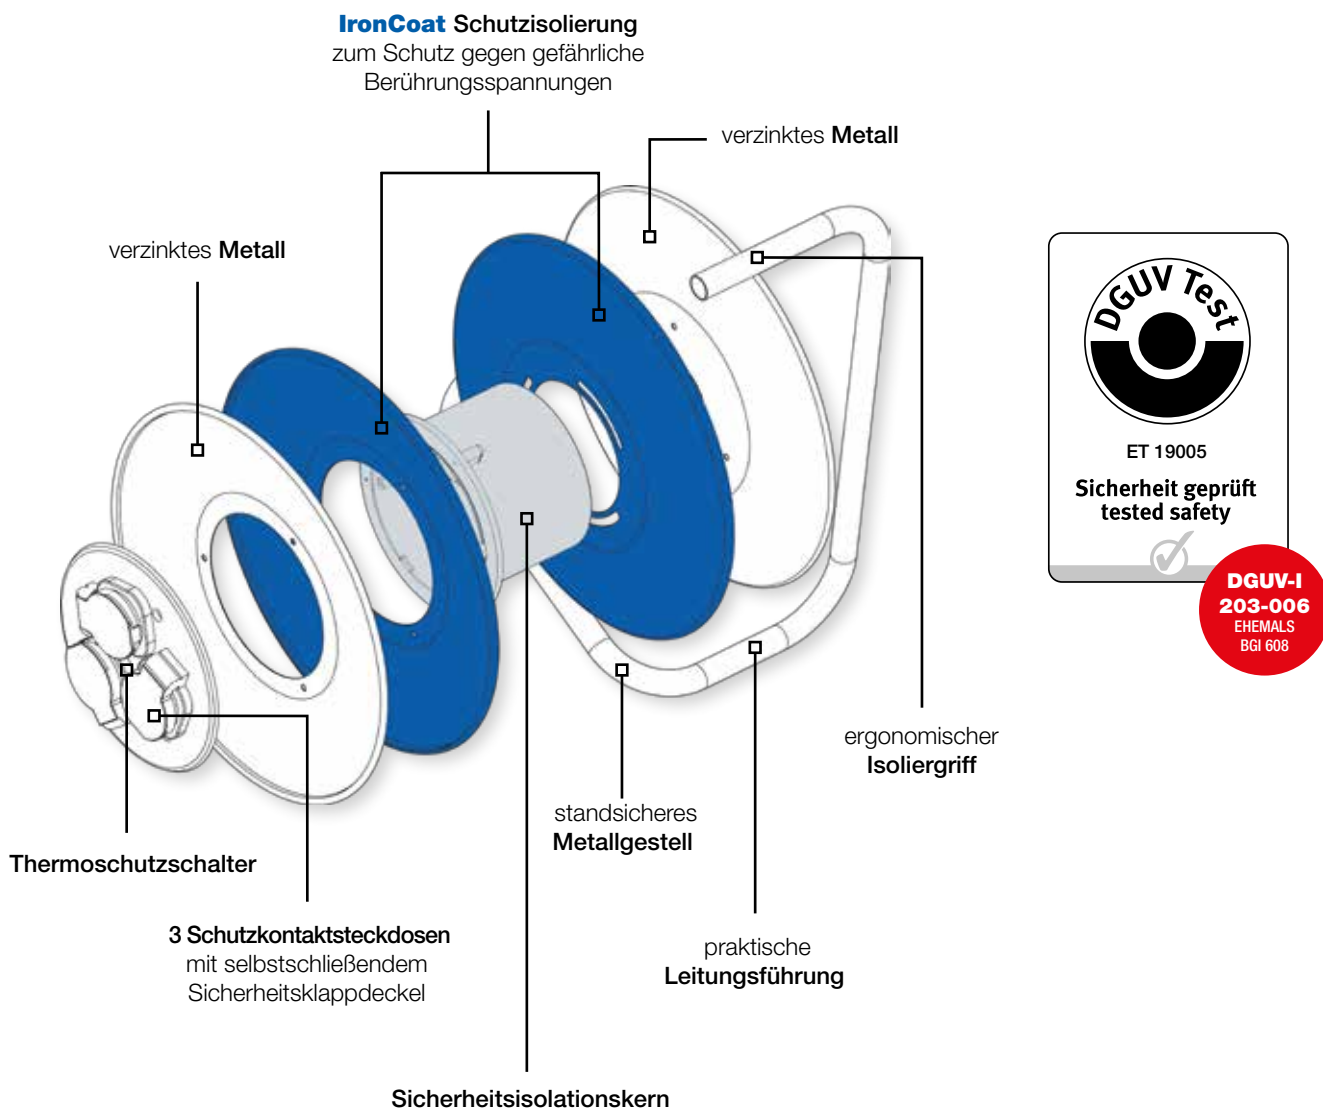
IronCoat Schutzisolierung
zum Schutz gegen gefährliche Berührungsspannungen

verzinktes Metall

verzinktes Metall

DGUV Test

ET 19005

Sicherheit geprüft
tested safety

DGUV-I
203-006
EHEMALS
BGI 608

ergonomischer
Isoliergriff

standsicheres
Metallgestell

Thermoschutzschalter

3 Schutzkontaktsteckdosen
mit selbstschließendem Sicherheitsklappdeckel

praktische
Leitungsführung

Sicherheitsisolationskern